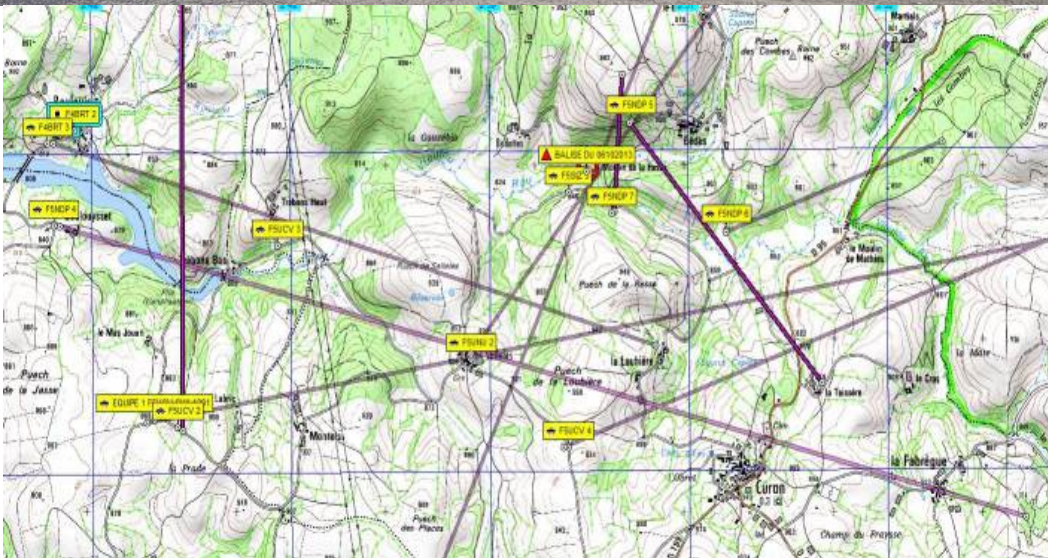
F4BRT 2
F4BRT 3
F5NDP 5
BALISE DU 06102013
F5SIZ
F5NDP 7
F5NDP 6
F5NDP 4
F5UCV 3
F5UNU 2
EQUIPE 1
F5UCV 2
F5UCV 4
la Gasselhie
Gleiles
Martels
Puech des Combes
la Combe
le Moulin de Mathieu
Puech de la Resse
la Loubière
Puech de la Loubière
le Mas Jouet
Puech de la Jasse
Montels
la Prade
Puech des Places
Curon
la Fabrègue
la Taissère
le Cros
Champ du Pressé
Loussat
Trebans Haut